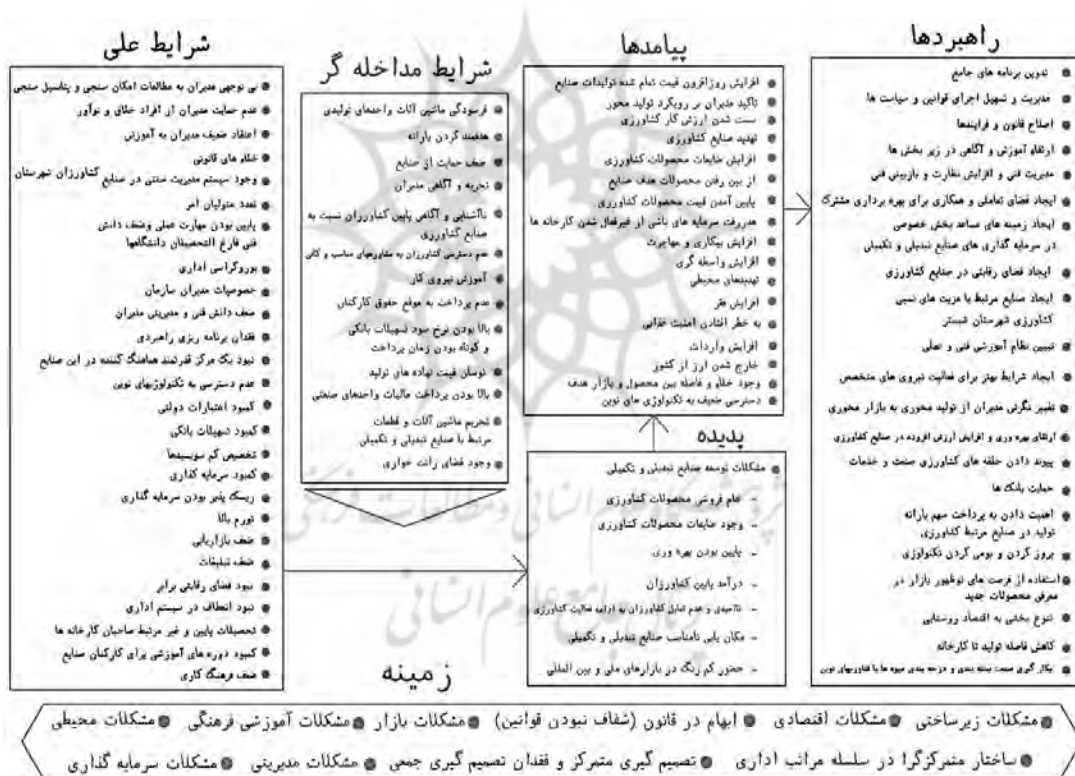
شرایط علی

● بی توجهی مدیران به مطالعات امکان سنجی و پتانسیل سنجی
● عدم حمایت مدیران از افراد خلاق و نوآور
● اعتقاد ضعیف مدیران به آموزش
● خلاء های قانونی
● وجود سیستم مدیریت سنتی در صنایع کشاورزان شهرستان
● تعدد متولیان امر
● پایین بودن مهارت عملی وضعف دانش فنی فارغ التحصیلان دانشگاهها
● بوروکراسی اداری
● خصوصیات مدیران سازمان
● ضعف دانش فنی و مدیریتی مدیران
● فقدان برنامه ریزی راهبردی
● نبود یک مرکز قدرتمند هماهنگ کننده در این صنایع
● عدم دسترسی به تکنولوژیهای نوین
● کمبود اعتبارات دولتی
● کمبود تسهیلات بانکی
● تخصیص کم سوبسیدها
● کمبود سرمایه گذاری
● ریسک پذیر بودن سرمایه گذاری
● تورم بالا
● ضعف بازاریابی
● ضعف تبلیغات
● نبود فضای رقابتی برابر
● نبود انعطاف در سیستم اداری
● تحصیلات پایین و غیر مرتبط صاحبان کارخانه ها
● کمبود دوره های آموزشی برای کارکنان صنایع
● ضعف فرهنگ کاری

شرایط مداخله گر

● فرسودگی ماشین آلات واحدهای تولیدی
● هدفمند کردن یارانه
● ضعف حمایت از صنایع
● تجربه و آگاهی مدیران
● ناآشنایی و آگاهی پایین کشاورزان نسبت به صنایع کشاورزی
● عدم دسترسی کشاورزان به مشاورهای مناسب و کافی
● آموزش نیروی کار
● عدم پرداخت به موقع حقوق کارکنان
● بالا بودن نرخ سود تسهیلات بانکی و کوتاه بودن زمان پرداخت
● نوسان قیمت نهاده های تولید
● بالا بودن پرداخت مالیات واحدهای صنعتی
● تحریم ماشین آلات و قطعات مرتبط با صنایع تبدیلی و تکمیلی
● وجود فضای رانت خواری

پیامدها

● افزایش روزافزون قیمت تمام شده تولیدات صنایع
● تاکید مدیران بر رویکرد تولید محور
● سست شدن ارزش کار کشاورزی
● تهدید صنایع کشاورزی
● افزایش ضایعات محصولات کشاورزی
● از بین رفتن محصولات هدف صنایع
● پایین آمدن قیمت محصولات کشاورزی
● هدررفت سرمایه های ناشی از غیرفعال شدن کارخانه ها
● افزایش بیکاری و مهاجرت
● افزایش واسطه گری
● تهدیدهای محیطی
● افزایش فقر
● به خطر افتادن امنیت غذایی
● افزایش واردات
● خارج شدن ارز از کشور
● وجود خلاء و فاصله بین محصول و بازار هدف
● دسترسی ضعیف به تکنولوژی های نوین

راهبردها

● تدوین برنامه های جامع
● مدیریت و تسهیل اجرای قوانین و سیاست ها
● اصلاح قانون و فرایندها
● ارتقاء آموزش و آگاهی در زیر بخش ها
● مدیریت فنی و افزایش نظارت و بازبینی فنی
● ایجاد فضای تعاملی و همکاری برای بهره برداری مشترک
● ایجاد زمینه های مساعد بخش خصوصی در سرمایه گذاری های صنایع تبدیلی و تکمیلی
● ایجاد فضای رقابتی در صنایع کشاورزی
● ایجاد صنایع مرتبط با مزیت های نسبی کشاورزی شهرستان شبستر
● تبیین نظام آموزشی فنی و عملی
● ایجاد شرایط بهتر برای فعالیت نیروی های متخصص
● تغییر نگرش مدیران از تولید محوری به بازار محوری
● ارتقای بهره وری و افزایش ارزش افزوده در صنایع کشاورزی
● پیوند دادن حلقه های کشاورزی صنعت و خدمات
● حمایت بانک ها
● اهمیت دادن به پرداخت سهم یارانه تولید در صنایع مرتبط کشاورزی
● بروز کردن و بومی کردن تکنولوژی
● استفاده از فرصت های نوظهور بازار در معرفی محصولات جدید
● تنوع بخشی به اقتصاد روستایی
● کاهش فاصله تولید تا کارخانه
● بکار گیری صنعت بسته بندی و درجه بندی میوه ها با فناوریهای نوین

پدیده

● مشکلات توسعه صنایع تبدیلی و تکمیلی
- خام فروشی محصولات کشاورزی
- وجود ضایعات محصولات کشاورزی
- پایین بودن بهره وری
- درآمد پایین کشاورزان
- ناامیدی و عدم تمایل کشاورزان به ادامه فعالیت کشاورزی
- مکان یابی نامناسب صنایع تبدیلی و تکمیلی
- حضور کم رنگ در بازارهای ملی و بین المللی

زمینه

● مشکلات زیرساختی ● مشکلات اقتصادی ● ابهام در قانون (شفاف نبودن قوانین) ● مشکلات بازار ● مشکلات آموزشی فرهنگی ● مشکلات محیطی
● ساختار متمرکزگرا در سلسله مراتب اداری ● تصمیم گیری متمرکز و فقدان تصمیم گیری جمعی ● مشکلات مدیریتی ● مشکلات سرمایه گذاری